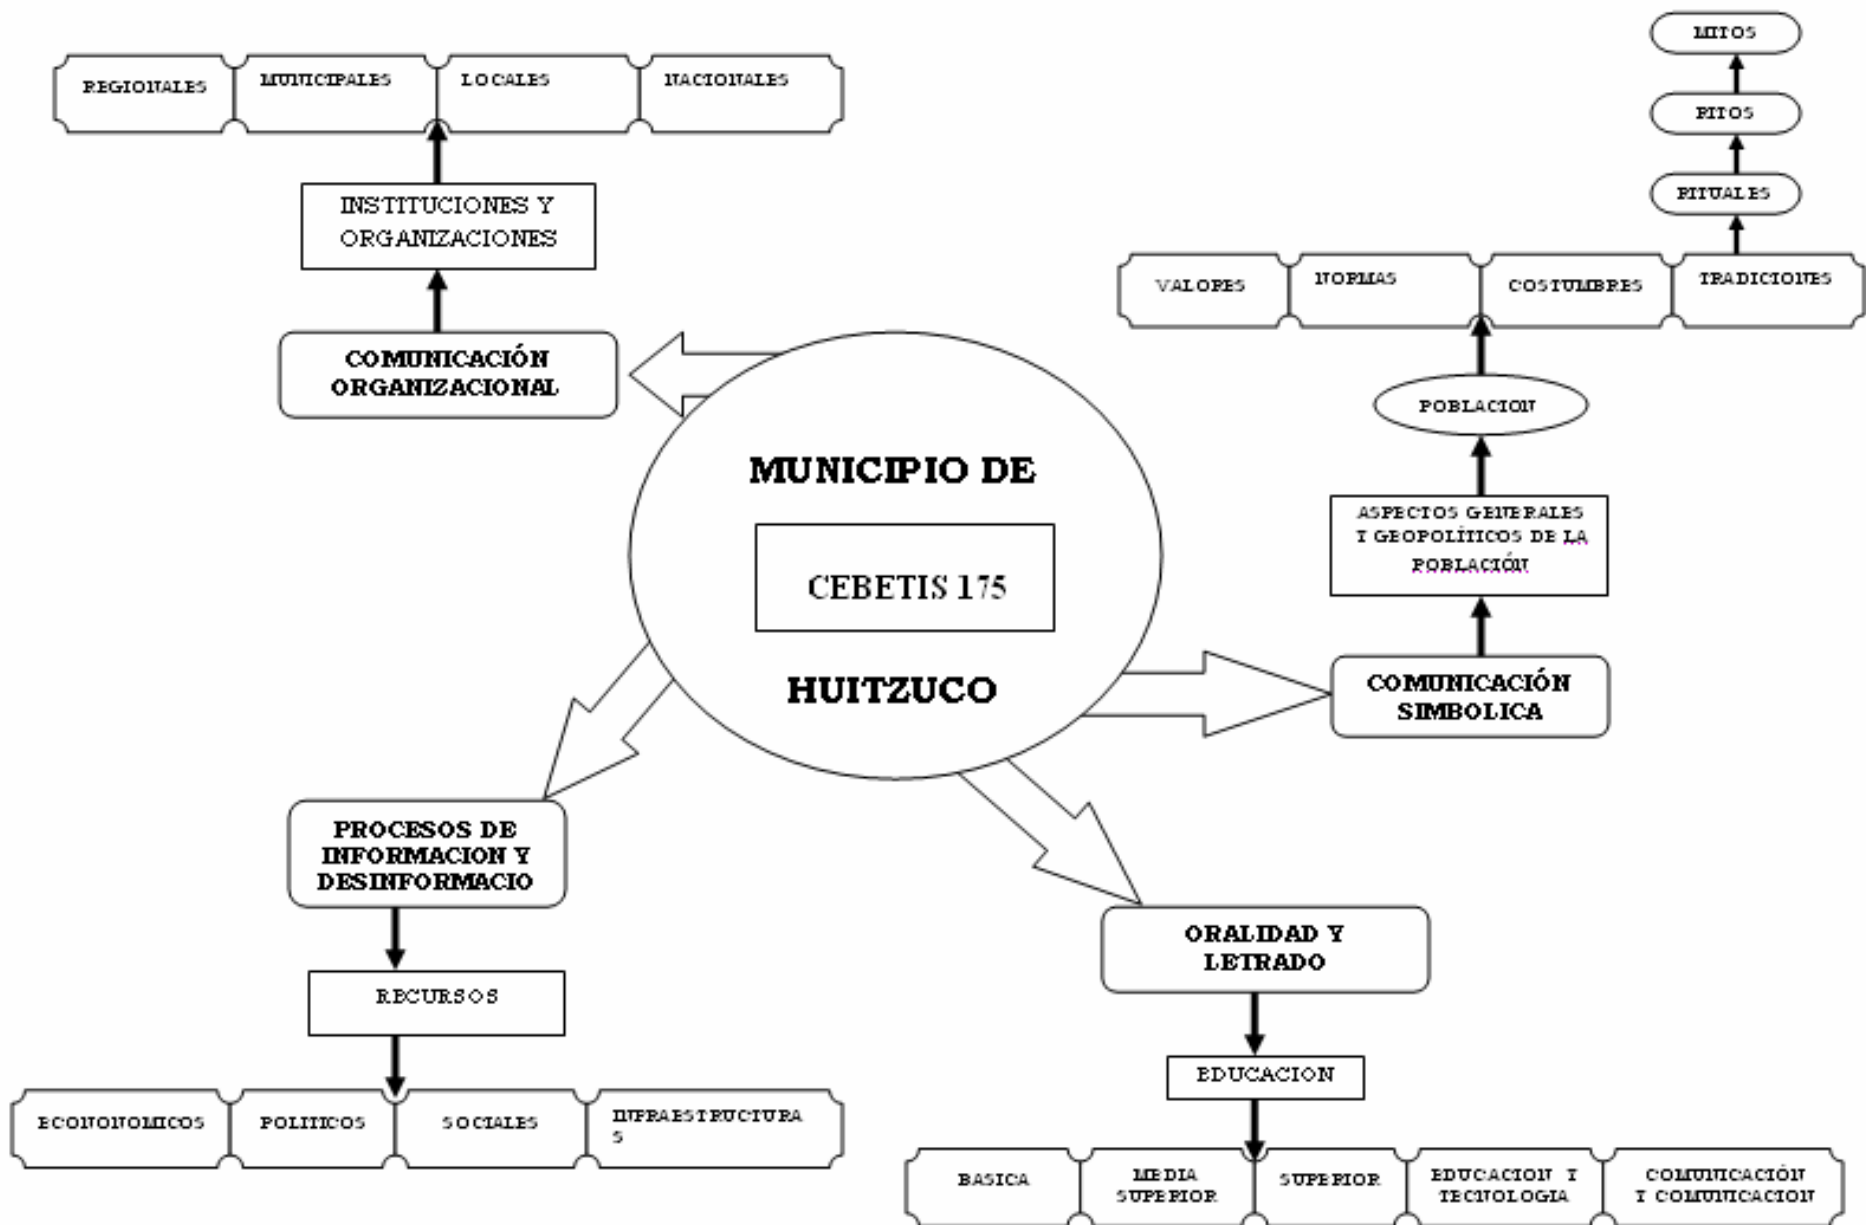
MITOS

RITOS

RITUALES

REGIONALES | MUNICIPALES | LOCALES | NACIONALES

INSTITUCIONES Y ORGANIZACIONES

COMUNICACIÓN ORGANIZACIONAL

VALORES | NORMAS | COSTUMBRES | TRADICIONES

POBLACION

MUNICIPIO DE

CEBETIS 175

HUITZUCO

ASPECTOS GENERALES Y GEOPOLÍTICOS DE LA POBLACIÓN

COMUNICACIÓN SIMBOLICA

PROCESOS DE INFORMACION Y DESINFORMACIO

RECURSOS

ECONONOMICOS | POLITICOS | SOCIALES | INFRAESTRUCTURAS

ORALIDAD Y LETRADO

EDUCACION

BASICA | MEDIA SUPERIOR | SUPERIOR | EDUCACION Y TECNOLOGIA | COMUNICACIÓN Y COMUNICACION